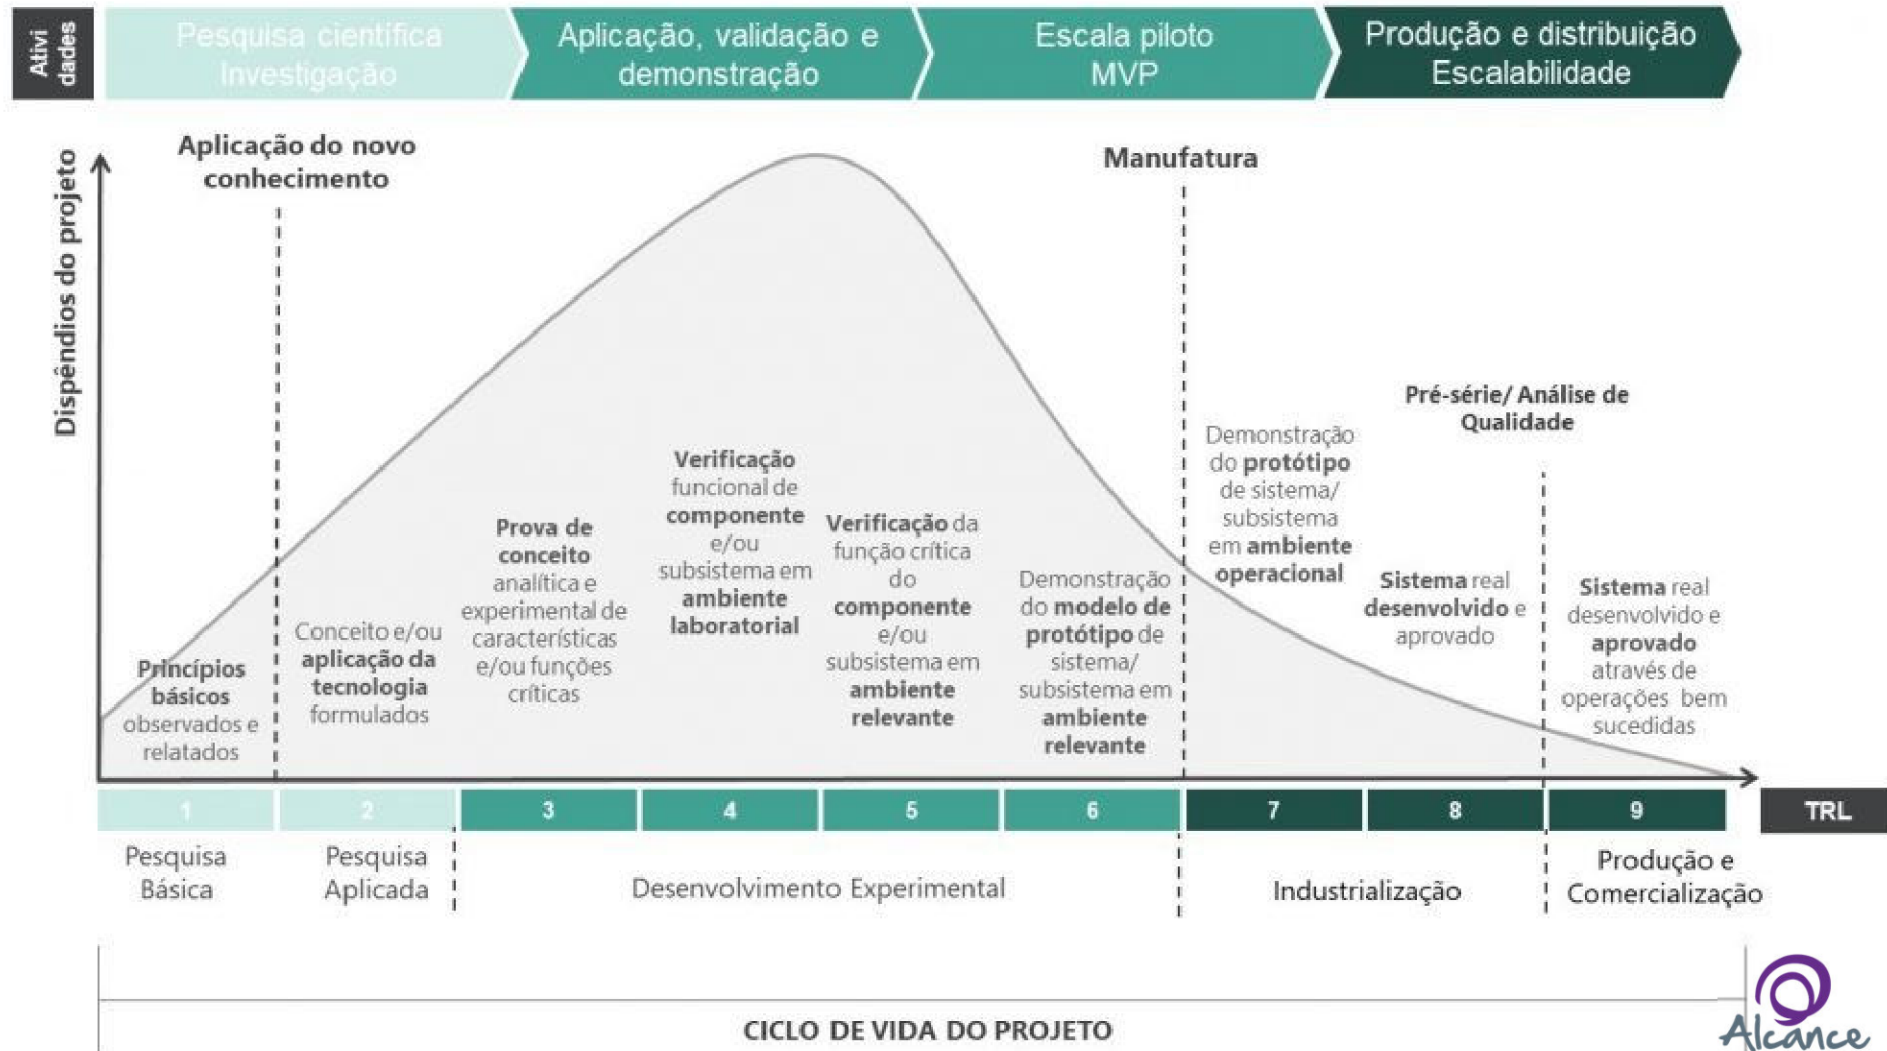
Atividades

Pesquisa científica Investigação

Aplicação, validação e demonstração

Escala piloto MVP

Produção e distribuição Escalabilidade

Dispêndios do projeto

Aplicação do novo conhecimento

Manufatura

Princípios básicos observados e relatados

Conceito e/ou aplicação da tecnologia formulados

Prova de conceito analítica e experimental de características e/ou funções críticas

Verificação funcional de componente e/ou subsistema em ambiente laboratorial

Verificação da função crítica do componente e/ou subsistema em ambiente relevante

Demonstração do modelo de protótipo de sistema/ subsistema em ambiente relevante

Demonstração do protótipo de sistema/ subsistema em ambiente operacional

Pré-série/ Análise de Qualidade

Sistema real desenvolvido e aprovado

Sistema real desenvolvido e aprovado através de operações bem sucedidas

| 1 | 2 | 3 | 4 | 5 | 6 | 7 | 8 | 9 | TRL |
|---|---|---|---|---|---|---|---|---|---|

Pesquisa Básica

Pesquisa Aplicada

Desenvolvimento Experimental

Industrialização

Produção e Comercialização

CICLO DE VIDA DO PROJETO

Alcance